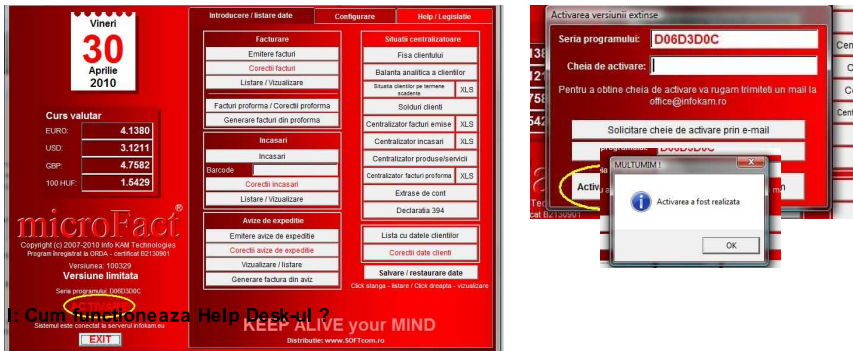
Vineri
30
Aprilie
2010

Curs valutar
EURO: 4.1380
USD: 3.1211
GBP: 4.7582
100 HUF: 1.5429

microFact®
Copyright (c) 2007-2010 Info KAM Technologies
Program înregistrat la ORDA - certificat B2130901
Versiunea: 100329
Versiune limitata
Seria programului: D06D3D0C
ACTIVARE
Sistemul este conectat la serverul infokam.eu
EXIT

Introducere / listare date | Configurare | Help / Legislatie

Facturare
Emitere facturi
Corectii facturi
Listare / Vizualizare
Facturi proforma / Corectii proforma
Generare facturi din proforma

Incasari
Incasari
Barcode
Corectii incasari
Listare / Vizualizare

Avize de expeditie
Emitere avize de expeditie
Corectii avize de expeditie
Vizualizare / listare
Generare factura din aviz

Situatii centralizatoare
Fisa clientului
Balanta analitica a clientilor
Situatia clientilor pe termene scadente XLS
Solduri clienti
Centralizator facturi emise XLS
Centralizator incasari XLS
Centralizator produse/servicii
Centralizator facturi proforma XLS
Extrase de cont
Declaratia 394

Lista cu datele clientilor
Corectii date clienti
Salvare / restaurare date
Click stanga - listare / Click dreapta - vizualizare

KEEP ALIVE your MIND
Distributie: www.SOFTcom.ro

I: Cum functioneaza Help Desk-ul ?

Activarea versiunii extinse
Seria programului: D06D3D0C
Cheia de activare:
Pentru a obtine cheia de activare va rugam trimiteti un mail la office@infokam.ro
Solicitare cheie de activare prin e-mail
D06D3D0C
Activa
MULTUMIM !
Activarea a fost realizata
OK